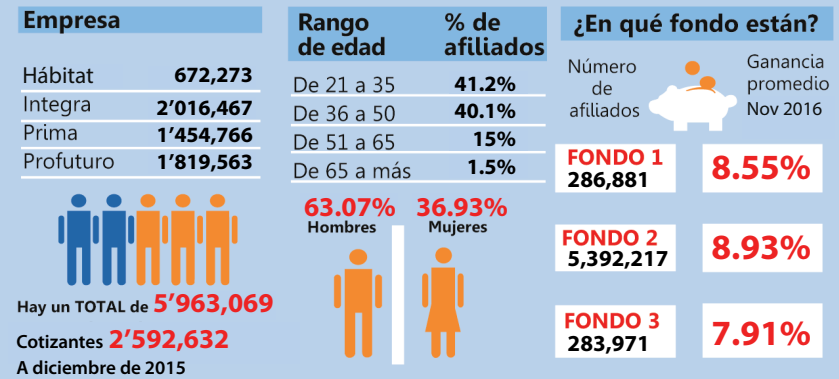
Empresa

| Hábitat | 672,273 |
|---|---|
| Integra | 2'016,467 |
| Prima | 1'454,766 |
| Profuturo | 1'819,563 |

Hay un TOTAL de 5'963,069

Cotizantes 2'592,632

A diciembre de 2015

| Rango de edad | % de afiliados |
|---|---|
| De 21 a 35 | 41.2% |
| De 36 a 50 | 40.1% |
| De 51 a 65 | 15% |
| De 65 a más | 1.5% |

63.07% Hombres

36.93% Mujeres

¿En qué fondo están?

Número de afiliados

Ganancia promedio Nov 2016

FONDO 1 286,881 8.55%

FONDO 2 5,392,217 8.93%

FONDO 3 283,971 7.91%